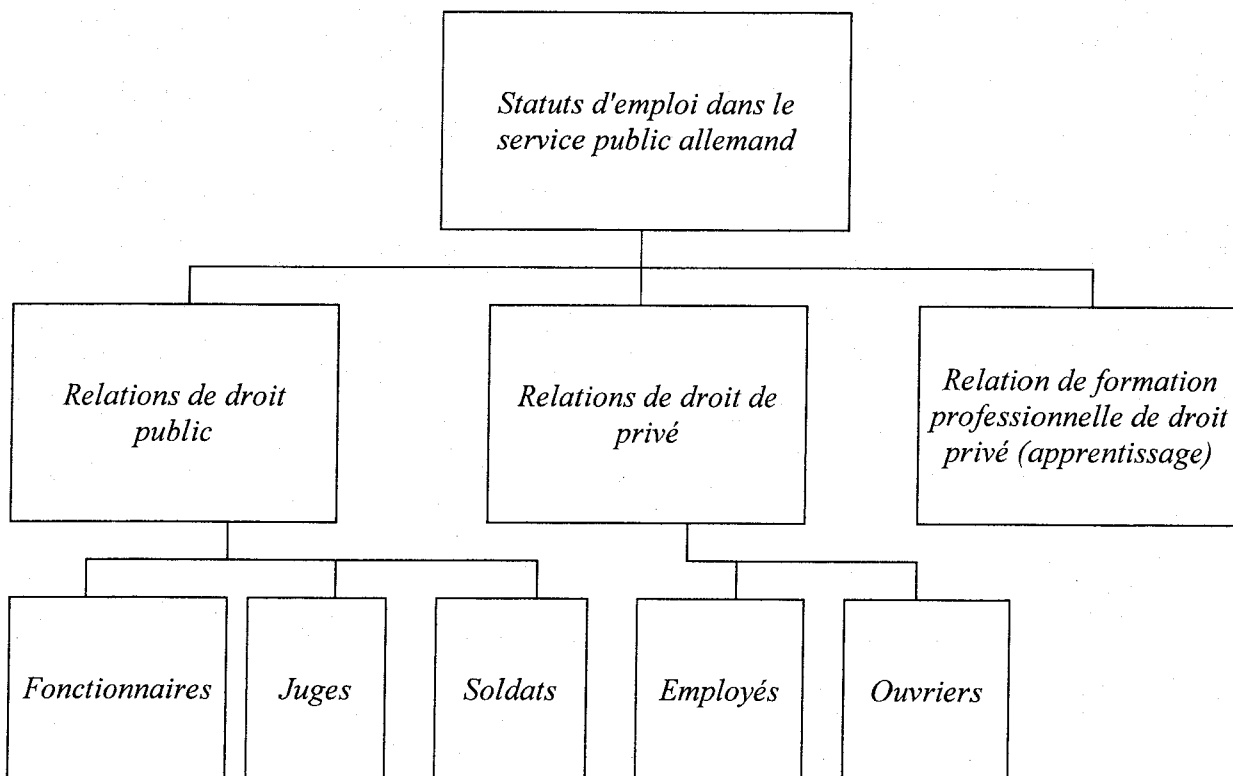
Statuts d'emploi dans le service public allemand

Relations de droit public

Relations de droit de privé

Relation de formation professionnelle de droit privé (apprentissage)

Fonctionnaires

Juges

Soldats

Employés

Ouvriers